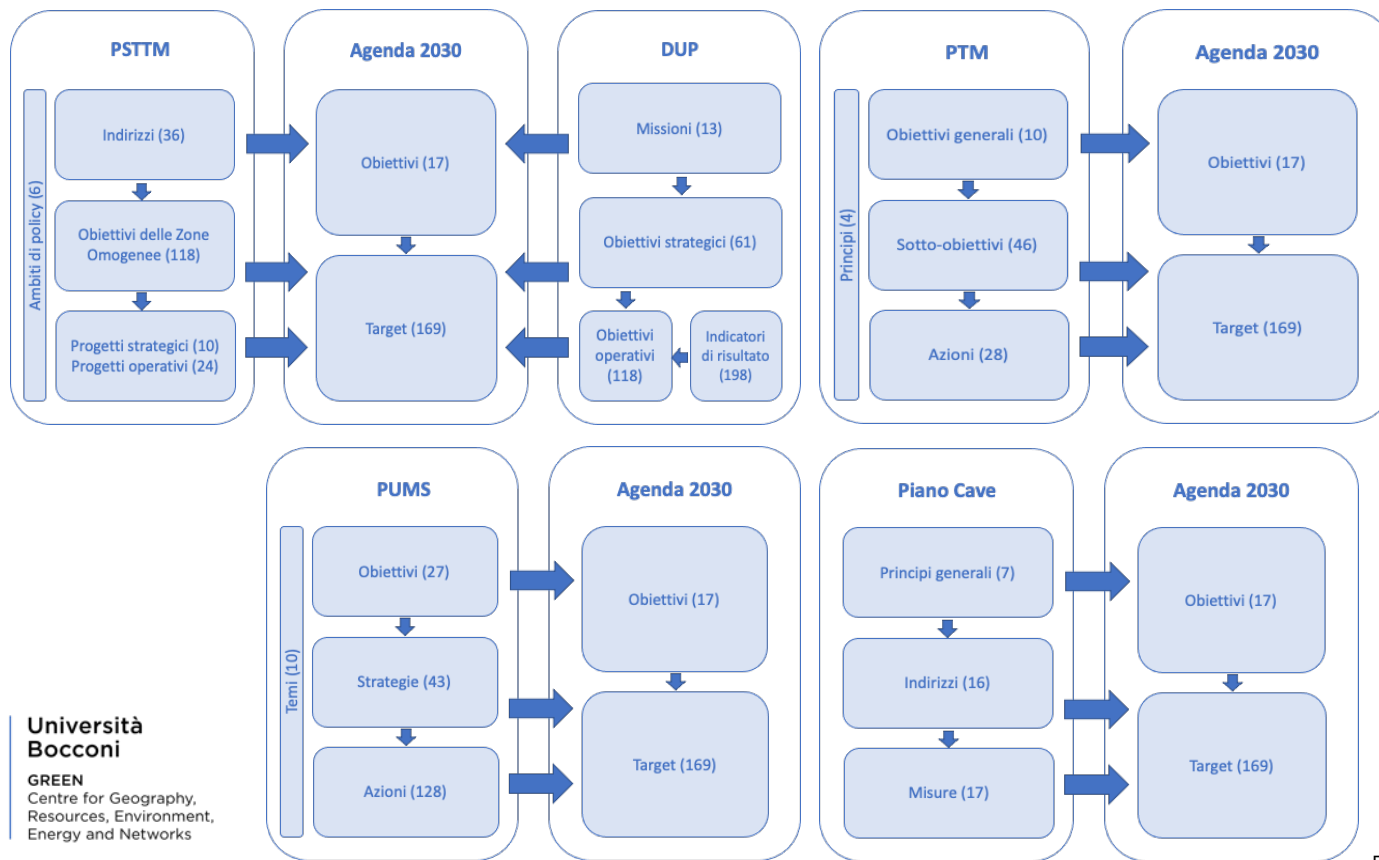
PSTTM

Ambiti di policy (6)

Indirizzi (36)

Obiettivi delle Zone Omogenee (118)

Progetti strategici (10)
Progetti operativi (24)

Agenda 2030

Obiettivi (17)

Target (169)

DUP

Missioni (13)

Obiettivi strategici (61)

Obiettivi operativi (118)

Indicatori di risultato (198)

PTM

Principi (4)

Obiettivi generali (10)

Sotto-obiettivi (46)

Azioni (28)

Agenda 2030

Obiettivi (17)

Target (169)

PUMS

Temi (10)

Obiettivi (27)

Strategie (43)

Azioni (128)

Agenda 2030

Obiettivi (17)

Target (169)

Piano Cave

Principi generali (7)

Indirizzi (16)

Misure (17)

Agenda 2030

Obiettivi (17)

Target (169)

Università Bocconi

GREEN
Centre for Geography, Resources, Environment, Energy and Networks